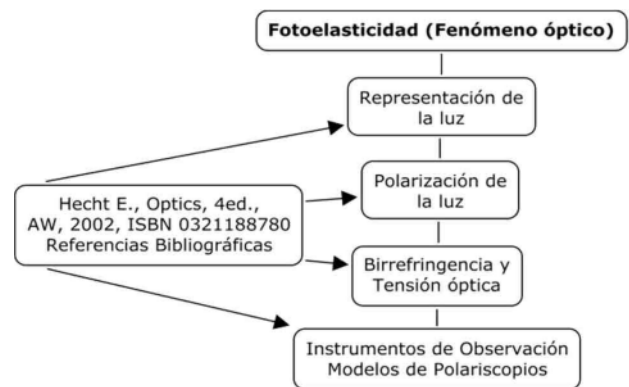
Fotoelasticidad (Fenómeno óptico)

Representación de la luz

Polarización de la luz

Birrefringencia y Tensión óptica

Instrumentos de Observación
Modelos de Polariscopios

Hecht E., Optics, 4ed., AW, 2002, ISBN 0321188780
Referencias Bibliográficas